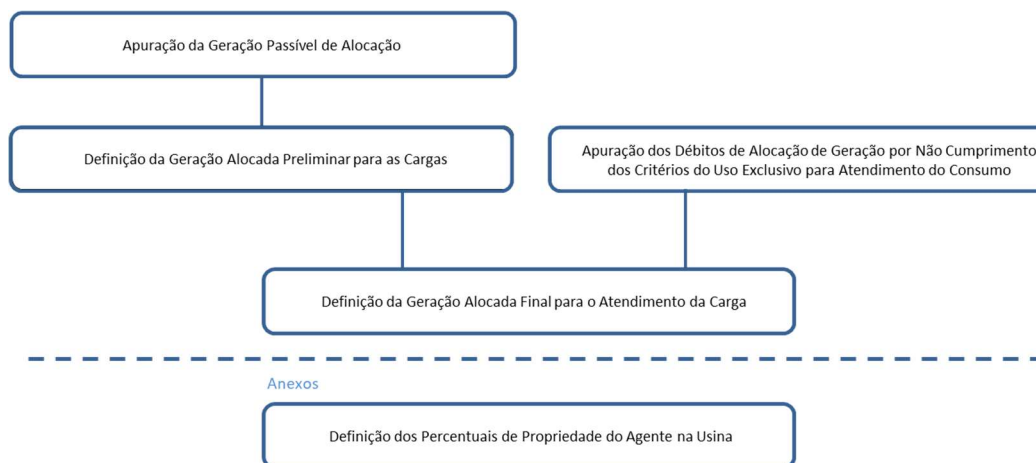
Apuração da Geração Passível de Alocação

Definição da Geração Alocada Preliminar para as Cargas

Apuração dos Débitos de Alocação de Geração por Não Cumprimento dos Critérios do Uso Exclusivo para Atendimento do Consumo

Definição da Geração Alocada Final para o Atendimento da Carga

Anexos

Definição dos Percentuais de Propriedade do Agente na Usina